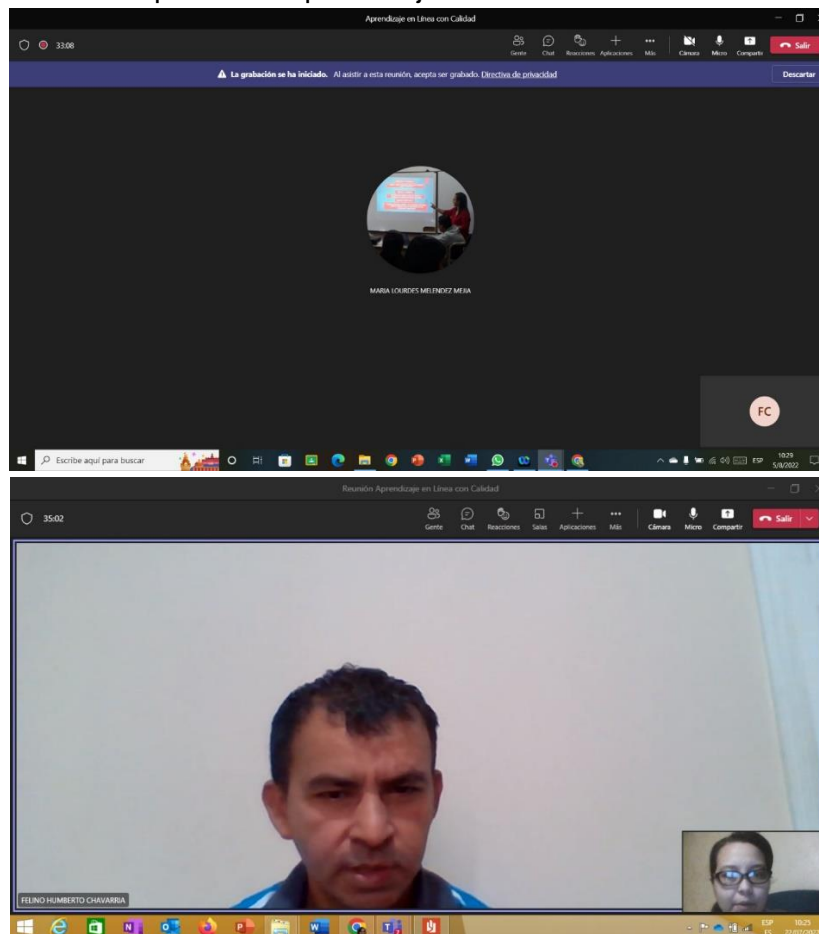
Aprendizaje en Línea con Calidad

33:08

Gente Chat Reacciones Aplicaciones Más Cámara Micro Compartir Salir

La grabación se ha iniciado. Al asistir a esta reunión, acepta ser grabado. Directiva de privacidad

Descartar

MARIA LOURDES MELENDEZ MEJIA

FC

Escribe aquí para buscar

ESP 10:29 5/8/2022

Reunión Aprendizaje en Línea con Calidad

35:02

Gente Chat Reacciones Salas Aplicaciones Más Cámara Micro Compartir Salir

FELINO HUMBERTO CHAVARRIA

ESP 10:25 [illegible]